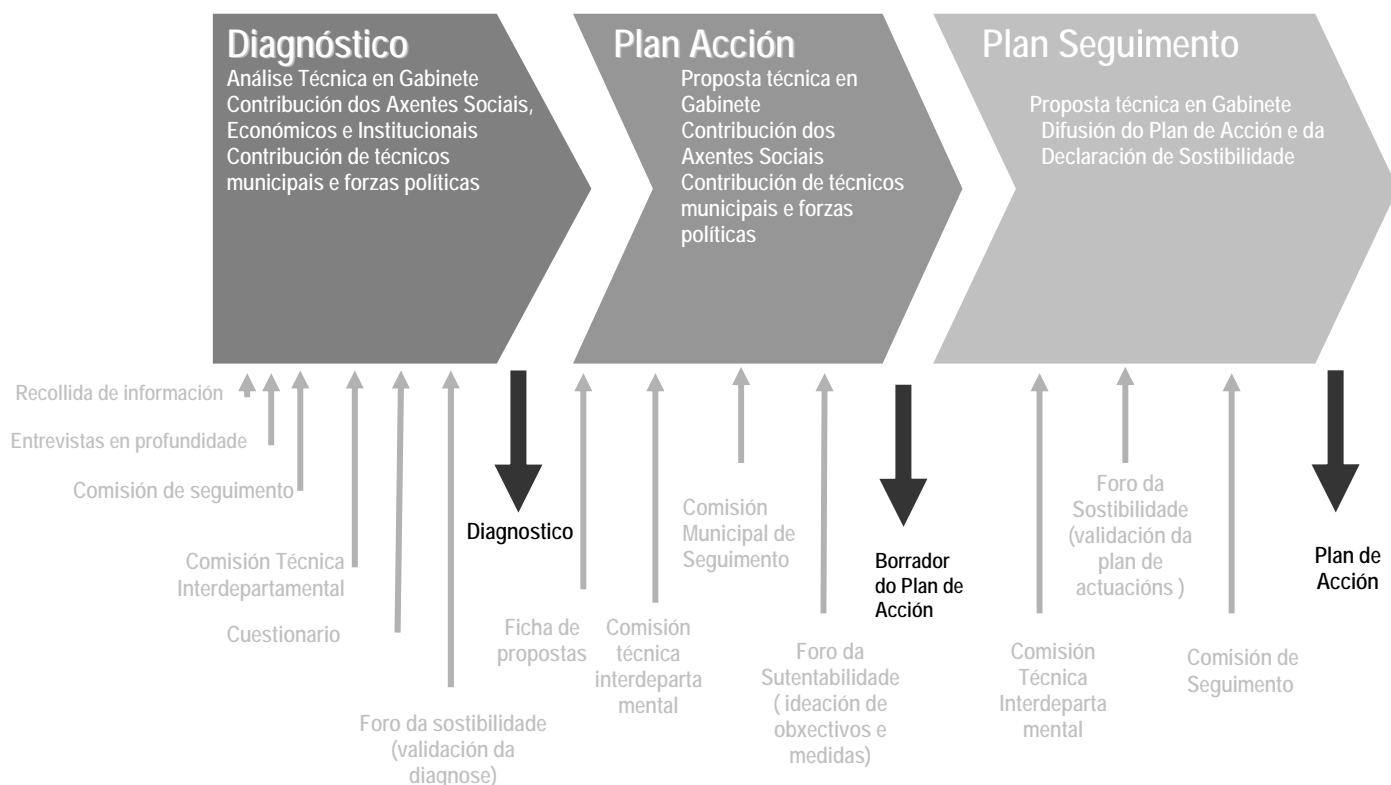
Diagnóstico
Análise Técnica en Gabinete
Contribución dos Axentes Sociais, Económicos e Institucionais
Contribución de técnicos municipais e forzas políticas

Plan Acción
Proposta técnica en Gabinete
Contribución dos Axentes Sociais
Contribución de técnicos municipais e forzas políticas

Plan Seguimento
Proposta técnica en Gabinete
Difusión do Plan de Acción e da Declaración de Sostibilidade

Recollida de información
Entrevistas en profundidade
Comisión de seguimento
Comisión Técnica Interdepartamental
Cuestionario
Foro da sostibilidade (validación da diagnose)

Diagnostico

Ficha de propostas
Comisión técnica interdepartamental
Comisión Municipal de Seguimento
Foro da Sutentabilidade ( ideación de obxectivos e medidas)

Borrador do Plan de Acción

Comisión Técnica Interdepartamental
Foro da Sostibilidade (validación da plan de actuacións )
Comisión de Seguimento

Plan de Acción